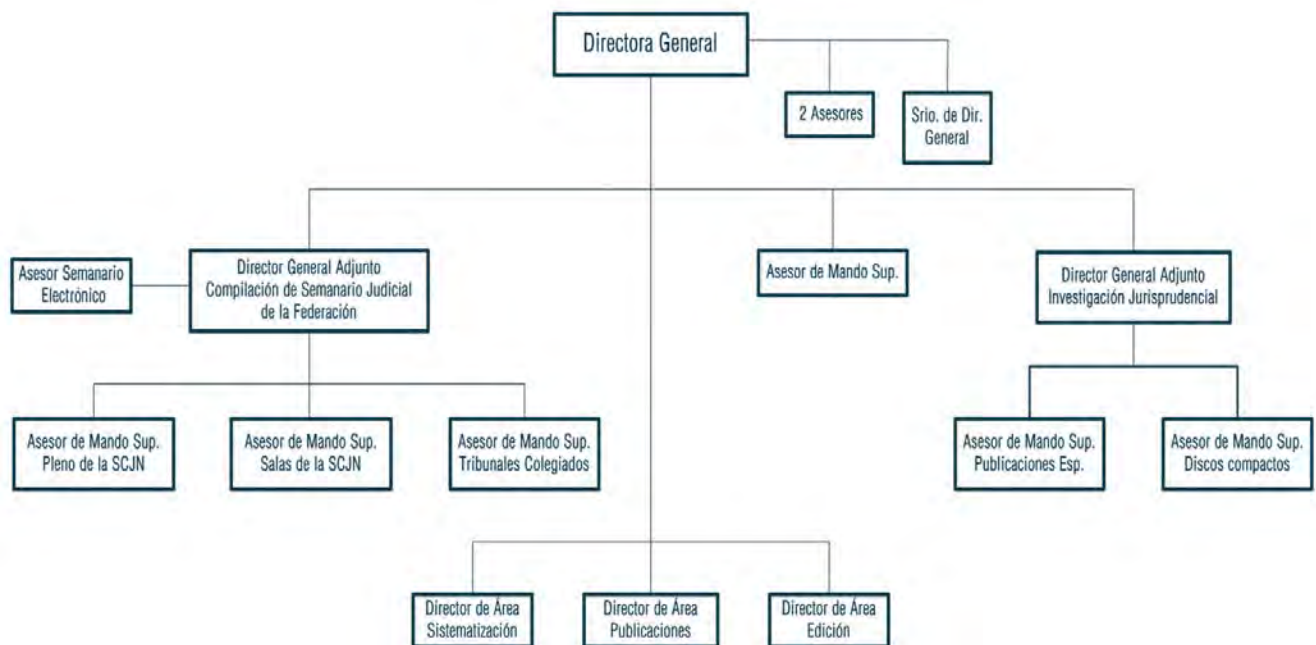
Directora General

2 Asesores

Srio. de Dir. General

Asesor Semanario Electrónico

Director General Adjunto Compilación de Semanario Judicial de la Federación

Asesor de Mando Sup.

Director General Adjunto Investigación Jurisprudencial

Asesor de Mando Sup. Pleno de la SCJN

Asesor de Mando Sup. Salas de la SCJN

Asesor de Mando Sup. Tribunales Colegiados

Asesor de Mando Sup. Publicaciones Esp.

Asesor de Mando Sup. Discos compactos

Director de Área Sistematización

Director de Área Publicaciones

Director de Área Edición